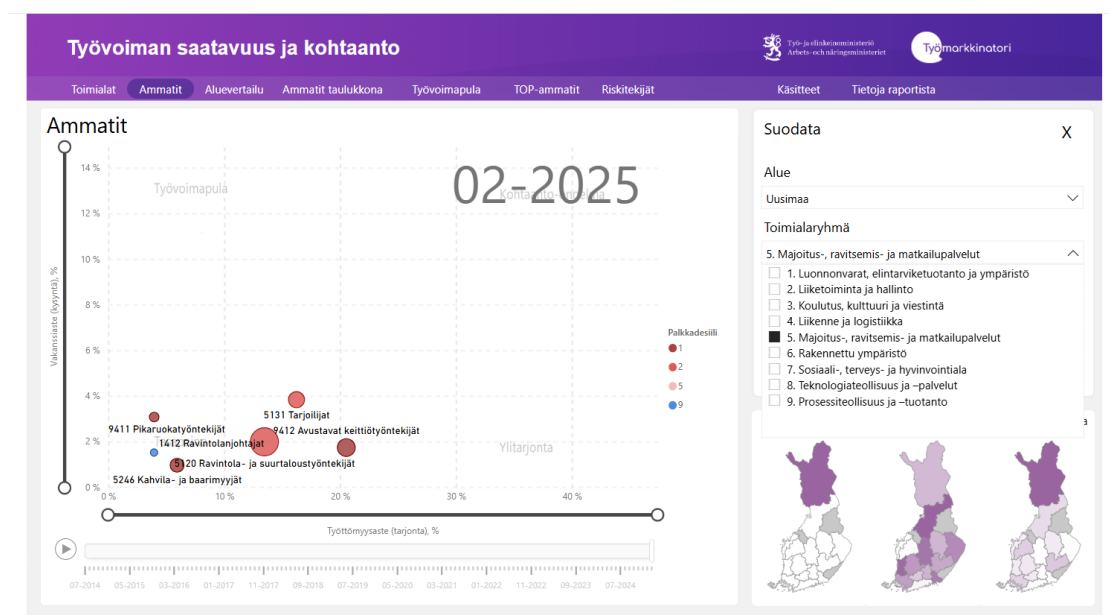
Työvoiman saatavuus ja kohtaanto

Työ- ja elinkeinoministeriö
Arbets- och näringsministeriet

Työmarkkinatori

Toimialat | Ammatit | Aluevertailu | Ammatit taulukkona | Työvoimapula | TOP-ammatit | Riskitekijät | Käsitteet | Tietoja raportista

Ammatit

02-2025

Työvoimapula

Kohtaanto-ongelma

Ylitarjonta

14 %
12 %
10 %
8 %
6 %
4 %
2 %
0 %

Vakanssiaste (kysyntä), %

0 %
10 %
20 %
30 %
40 %

Työttömyysaste (tarjonta), %

5131 Tarjoilijat
9411 Pikaruokatyöntekijät
9412 Avustavat keittiötyöntekijät
1412 Ravintolanjohtajat
5120 Ravintola- ja suurtaloustyöntekijät
5246 Kahvila- ja baarimyyjät

Palkkadesiili
1
2
5
9

07-2014 05-2015 03-2016 01-2017 11-2017 09-2018 07-2019 05-2020 03-2021 01-2022 11-2022 09-2023 07-2024

Suodata

X

Alue

Uusimaa

Toimialaryhmä

5. Majoitus-, ravitsemis- ja matkailupalvelut

1. Luonnonvarat, elintarviketuotanto ja ympäristö
2. Liiketoiminta ja hallinto
3. Koulutus, kulttuuri ja viestintä
4. Liikenne ja logistiikka
5. Majoitus-, ravitsemis- ja matkailupalvelut
6. Rakennettu ympäristö
7. Sosiaali-, terveys- ja hyvinvointiala
8. Teknologiateollisuus ja –palvelut
9. Prosessiteollisuus ja –tuotanto